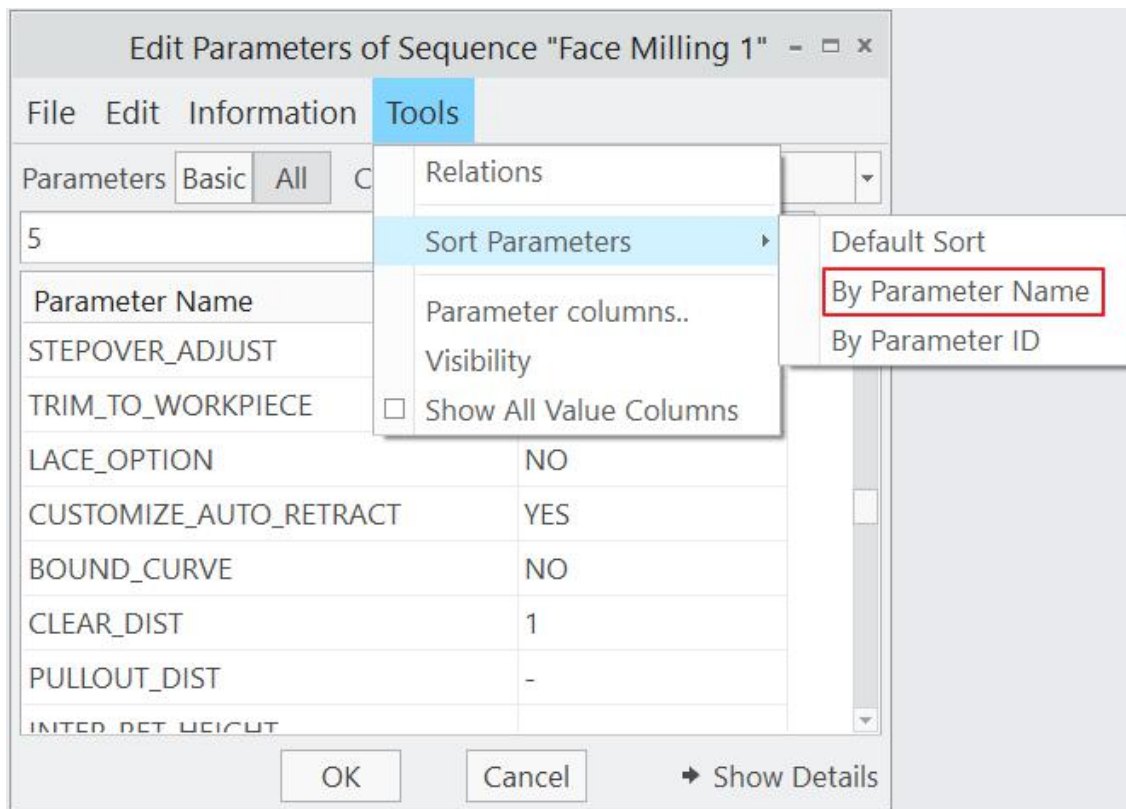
Edit Parameters of Sequence "Face Milling 1"

File Edit Information Tools

Parameters Basic All C

5

Relations

Sort Parameters

Parameter columns..

Visibility

☐ Show All Value Columns

Default Sort

By Parameter Name

By Parameter ID

| Parameter Name | |
|---|---|
| STEPOVER_ADJUST | |
| TRIM_TO_WORKPIECE | |
| LACE_OPTION | NO |
| CUSTOMIZE_AUTO_RETRACT | YES |
| BOUND_CURVE | NO |
| CLEAR_DIST | 1 |
| PULLOUT_DIST | - |
| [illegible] | |

OK Cancel ➔ Show Details